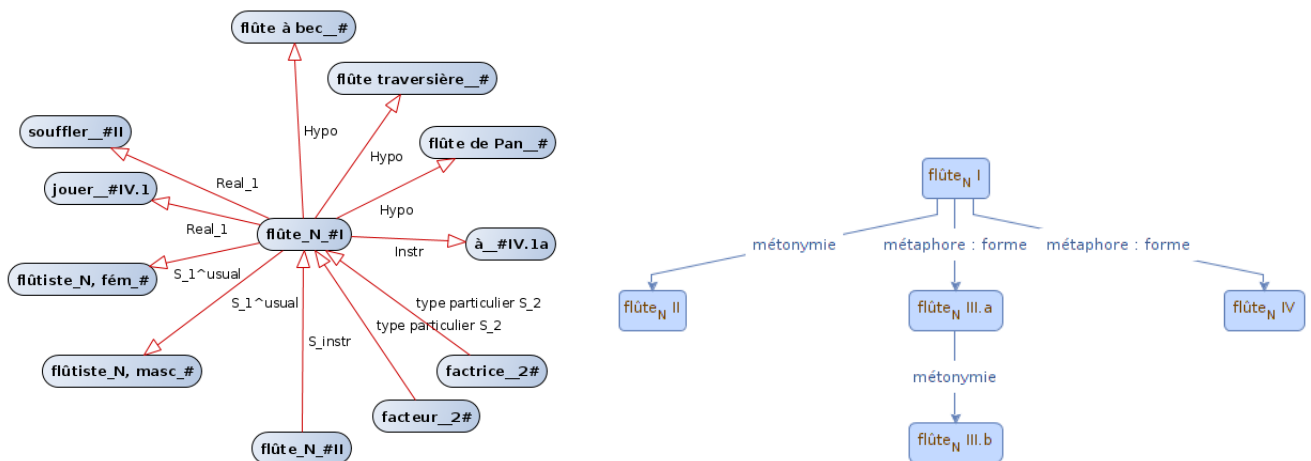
flûte à bec__#

flûte traversière__#

souffler__#II

Hypo

flûte de Pan__#

Hypo

Real_1

jouer__#IV.1

Hypo

Real_1

flûte_N_#I

Instr

à__#IV.1a

flûtiste_N, fém_#

S_1^usual

type particulier S_2

S_1^usual

type particulier S_2

S_instr

factrice__2#

flûtiste_N, masc_#

facteur__2#

flûte_N_#II

flûte$_N$ I

métonymie

métaphore : forme

métaphore : forme

flûte$_N$ II

flûte$_N$ III.a

flûte$_N$ IV

métonymie

flûte$_N$ III.b